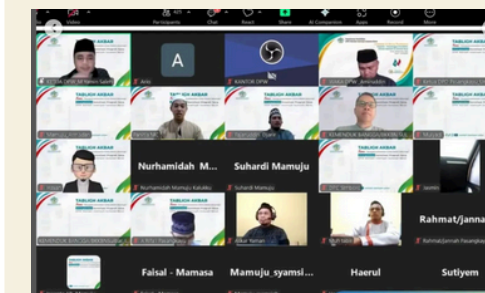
Video Participants Chat React Share AI Companion Apps Record More

KETUA DPW SH Nanan Saleh
A
Andy
KANTOR DPW
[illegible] DPW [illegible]
TABLIGH AKBAR
Ketua DPD Tanjungbala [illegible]

TABLIGH AKBAR
TABLIGH AKBAR
TABLIGH AKBAR
TABLIGH AKBAR
TABLIGH AKBAR

Nurhamidah M...
Nurhamidah Mamuju Kalukku
Suhardi Mamuju
Suhardi Mamuju
TABLIGH AKBAR

TABLIGH AKBAR
TABLIGH AKBAR
TABLIGH AKBAR
Rahmat/janna
Rahmat/Jannah Pasangkayu

Faisal - Mamasa
Mamuju_syamsi...
Haerul
Sutiyem